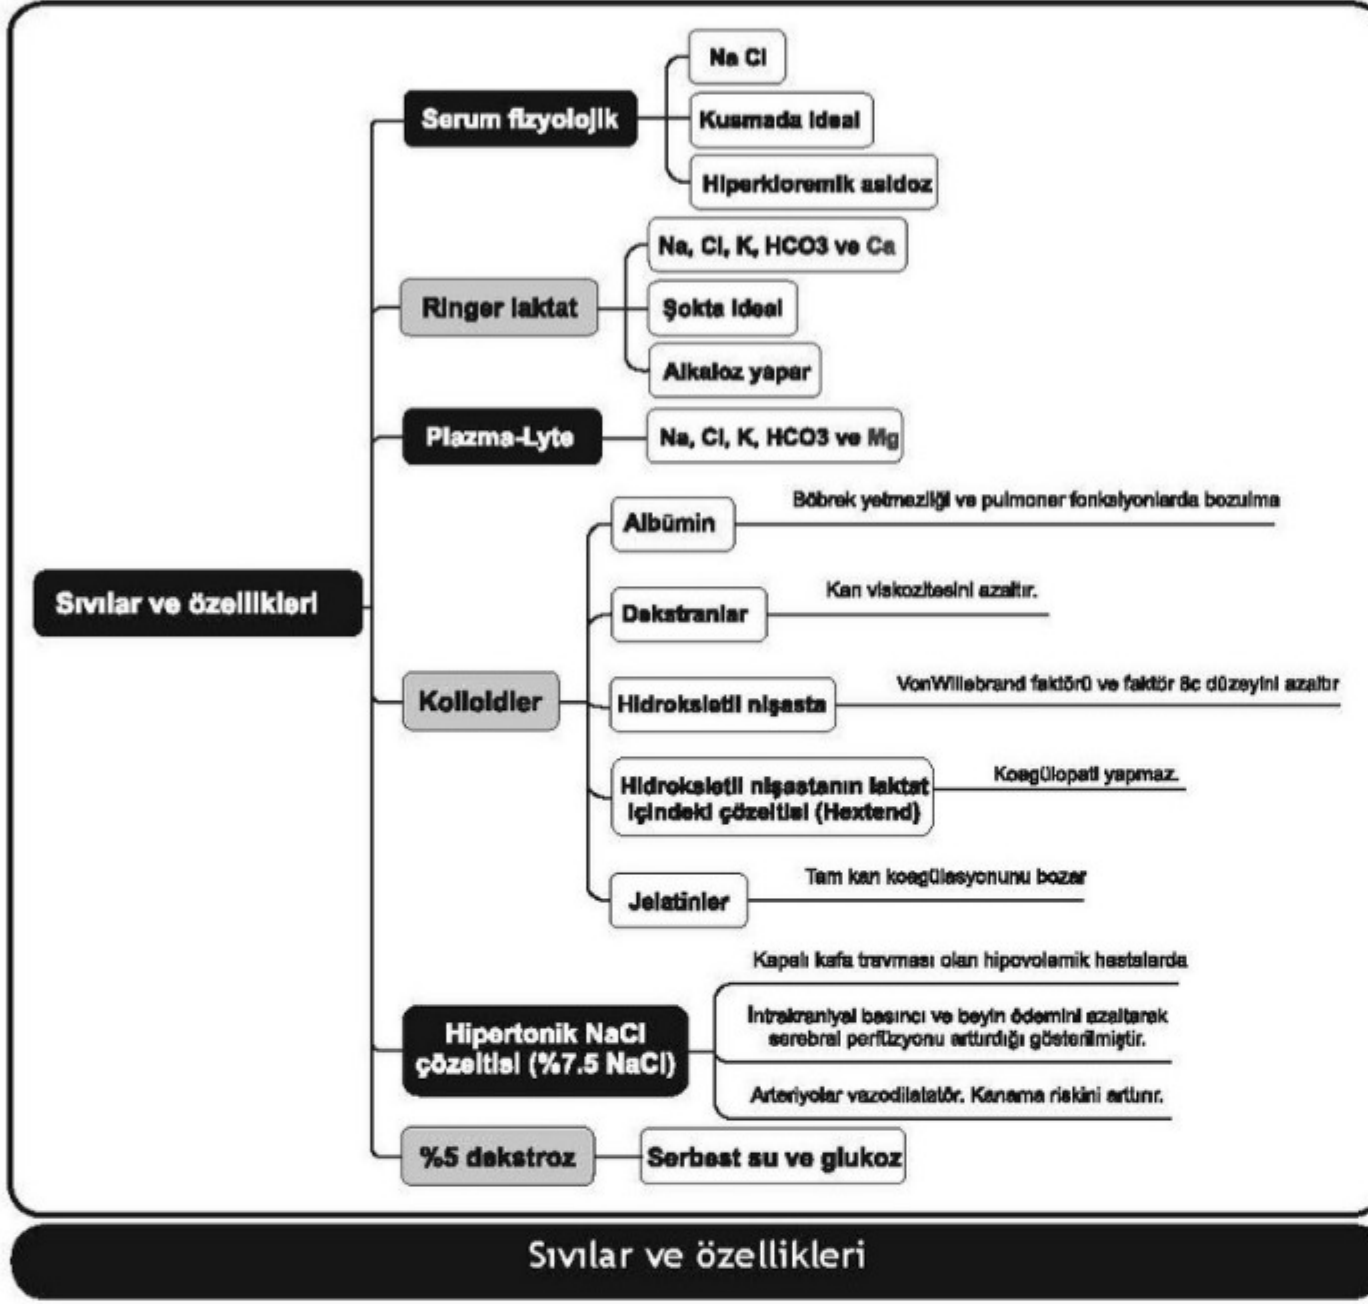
Sıvılar ve özellikleri

Serum fizyolojik

Na Cl

Kusmada ideal

Hiperkloremik asidoz

Ringer laktat

Na, Cl, K, HCO3 ve Ca

Şokta ideal

Alkaloz yapar

Plazma-Lyte

Na, Cl, K, HCO3 ve Mg

Kolloidler

Albümin

Böbrek yetmezliği ve pulmoner fonksiyonlarda bozulma

Dekstranlar

Kan viskozitesini azaltır.

Hidroksietil nişasta

VonWillebrand faktörü ve faktör 8c düzeyini azaltır

Hidroksietil nişastanın laktat içindeki çözeltisi (Hextend)

Koagülopati yapmaz.

Jelatinler

Tam kan koagülasyonunu bozar

Hipertonik NaCl çözeltisi (%7.5 NaCl)

Kapalı kafa travması olan hipovolemik hastalarda

İntrakraniyal basıncı ve beyin ödemini azaltarak serebral perfüzyonu arttırdığı gösterilmiştir.

Arteriyolar vazodilatatör. Kanama riskini artırır.

%5 dekstroz

Serbest su ve glukoz

Sıvılar ve özellikleri